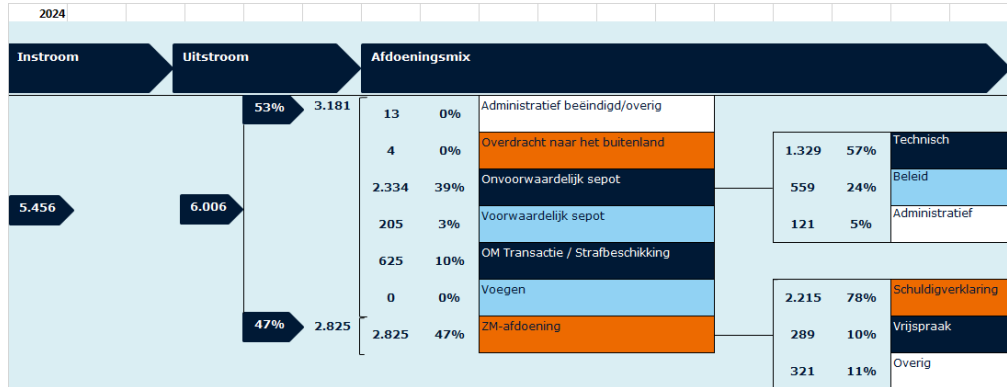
2024

Instroom

Uitstroom

Afdoeningsmix

5.456

6.006

53% 3.181

47% 2.825

| | | |
|---|---|---|
| 13 | 0% | Administratief beëindigd/overig |
| 4 | 0% | Overdracht naar het buitenland |
| 2.334 | 39% | Onvoorwaardelijk sepot |
| 205 | 3% | Voorwaardelijk sepot |
| 625 | 10% | OM Transactie / Strafbeschikking |
| 0 | 0% | Voegen |
| 2.825 | 47% | ZM-afdoening |

| | | |
|---|---|---|
| 1.329 | 57% | Technisch |
| 559 | 24% | Beleid |
| 121 | 5% | Administratief |

| | | |
|---|---|---|
| 2.215 | 78% | Schuldigverklaring |
| 289 | 10% | Vrijspraak |
| 321 | 11% | Overig |